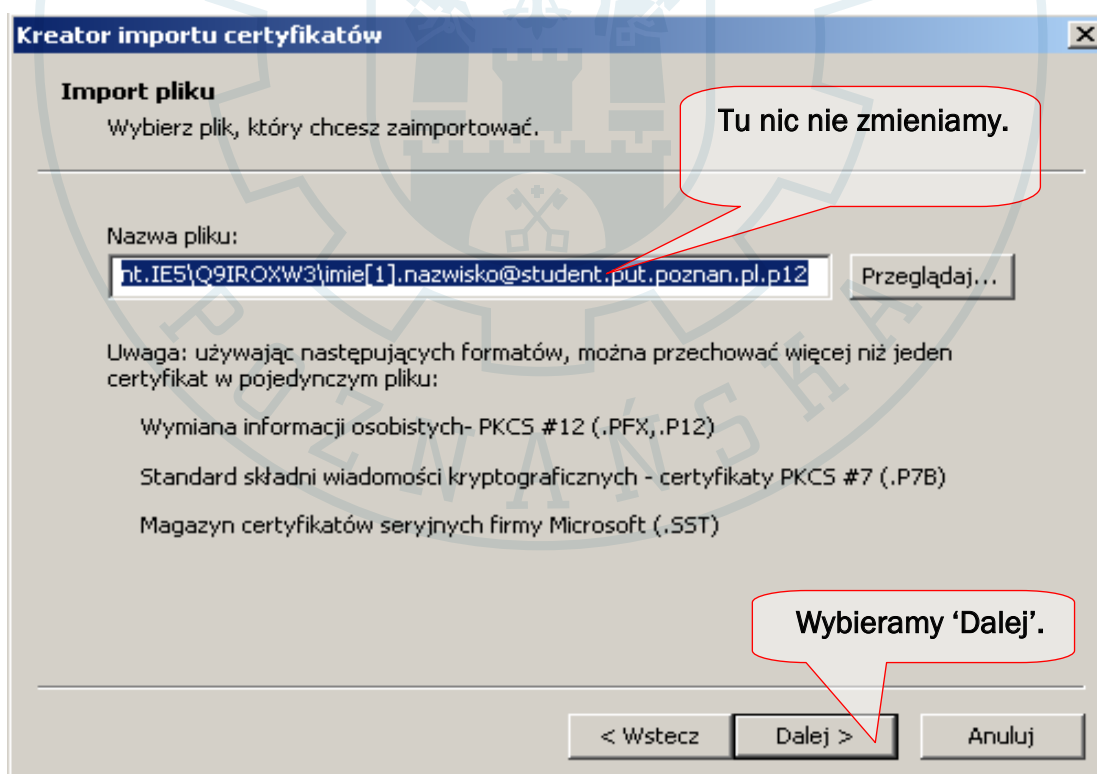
Kreator importu certyfikatów

Import pliku

Wybierz plik, który chcesz zaimportować.

Tu nic nie zmieniamy.

Nazwa pliku:

nt.IE5\Q9IROXW3\imie[1].nazwisko@student.put.poznan.pl.p12

Przeglądaj...

Uwaga: używając następujących formatów, można przechować więcej niż jeden certyfikat w pojedynczym pliku:

Wymiana informacji osobistych- PKCS #12 (.PFX,.P12)

Standard składni wiadomości kryptograficznych - certyfikaty PKCS #7 (.P7B)

Magazyn certyfikatów seryjnych firmy Microsoft (.SST)

Wybieramy 'Dalej'.

< Wstecz

Dalej >

Anuluj